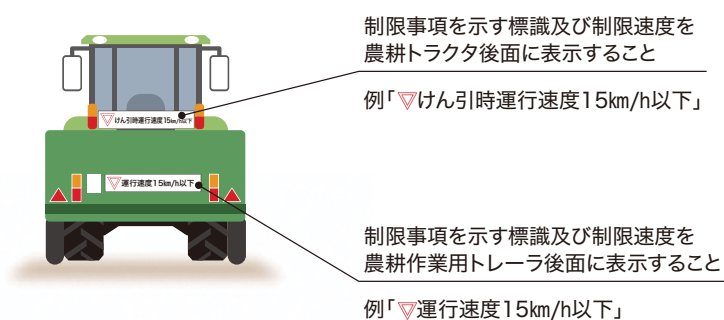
けん引時運行速度15km/h以下

運行速度15km/h以下

制限事項を示す標識及び制限速度を農耕トラクタ後面に表示すること

例「▽けん引時運行速度15km/h以下」

制限事項を示す標識及び制限速度を農耕作業用トレーラ後面に表示すること

例「▽運行速度15km/h以下」